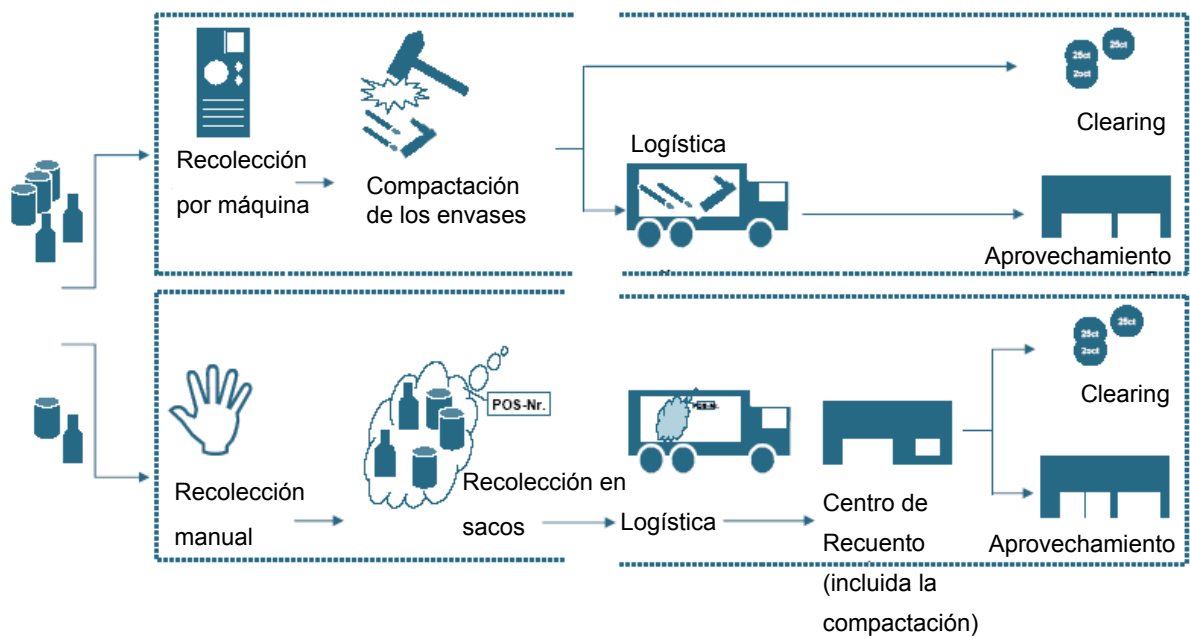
Recolección por máquina

Compactación de los envases

Logística

25ct 25ct 2oct

Clearing

Aprovechamiento

Recolección manual

POS-Nr.

Recolección en sacos

Logística

Centro de Recuento (incluida la compactación)

25ct 25ct 2oct

Clearing

Aprovechamiento